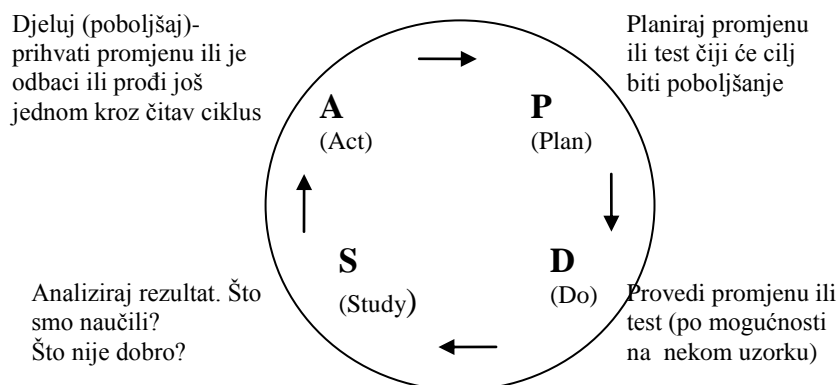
Djeluj (poboljšaj)-prihvati promjenu ili je odbaci ili prođi još jednom kroz čitav ciklus

Planiraj promjenu ili test čiji će cilj biti poboljšanje

A
(Act)

P
(Plan)

S
(Study)

D
(Do)

Analiziraj rezultat. Što smo naučili? Što nije dobro?

Provedi promjenu ili test (po mogućnosti na nekom uzorku)